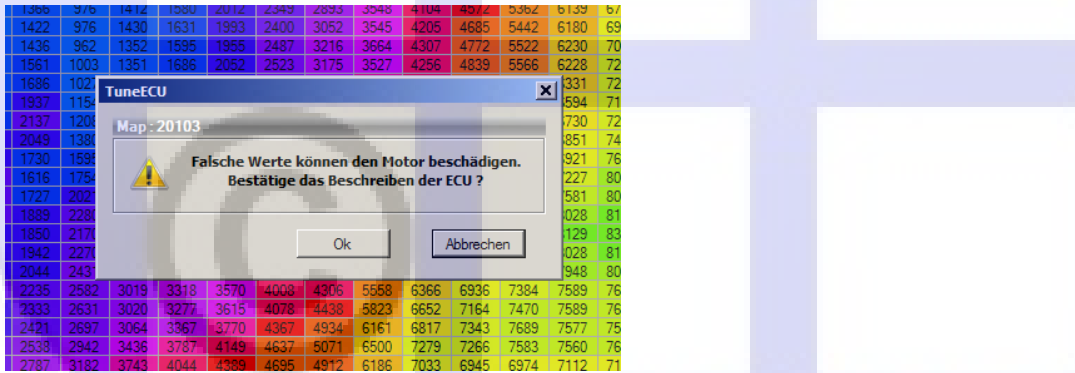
| 1366 | 976 | 1412 | 1580 | 2012 | 2349 | 2893 | 3548 | 4104 | 4572 | 5362 | 6139 | 67 |
|---|---|---|---|---|---|---|---|---|---|---|---|---|
| 1422 | 976 | 1430 | 1631 | 1993 | 2400 | 3052 | 3545 | 4205 | 4685 | 5442 | 6180 | 69 |
| 1436 | 962 | 1352 | 1595 | 1955 | 2487 | 3216 | 3664 | 4307 | 4772 | 5522 | 6230 | 70 |
| 1561 | 1003 | 1351 | 1686 | 2052 | 2523 | 3175 | 3527 | 4256 | 4839 | 5566 | 6228 | 72 |
| 1686 | 1027 | | | | | | | | | | 6331 | 72 |
| 1937 | 1154 | | | | | | | | | | 6594 | 71 |
| 2137 | 1208 | | | | | | | | | | 6730 | 72 |
| 2049 | 1388 | | | | | | | | | | 6851 | 74 |
| 1730 | 1595 | | | | | | | | | | 6921 | 76 |
| 1616 | 1754 | | | | | | | | | | 7227 | 80 |
| 1727 | 2021 | | | | | | | | | | 7581 | 80 |
| 1889 | 2280 | | | | | | | | | | 8028 | 81 |
| 1850 | 2170 | | | | | | | | | | 8129 | 83 |
| 1942 | 2270 | | | | | | | | | | 8028 | 81 |
| 2044 | 2431 | | | | | | | | | | 7948 | 80 |
| 2235 | 2582 | 3019 | 3318 | 3570 | 4008 | 4306 | 5558 | 6366 | 6936 | 7384 | 7589 | 76 |
| 2333 | 2631 | 3020 | 3277 | 3615 | 4078 | 4438 | 5823 | 6652 | 7164 | 7470 | 7589 | 76 |
| 2421 | 2697 | 3064 | 3367 | 3770 | 4367 | 4934 | 6161 | 6817 | 7343 | 7689 | 7577 | 75 |
| 2533 | 2942 | 3436 | 3787 | 4149 | 4637 | 5071 | 6500 | 7279 | 7266 | 7583 | 7560 | 76 |
| 2787 | 3182 | 3743 | 4044 | 4389 | 4695 | 4912 | 6186 | 7033 | 6945 | 6974 | 7112 | 71 |

TuneECU

Map : 20103

Falsche Werte können den Motor beschädigen.
Bestätige das Beschreiben der ECU ?

Ok

Abbrechen